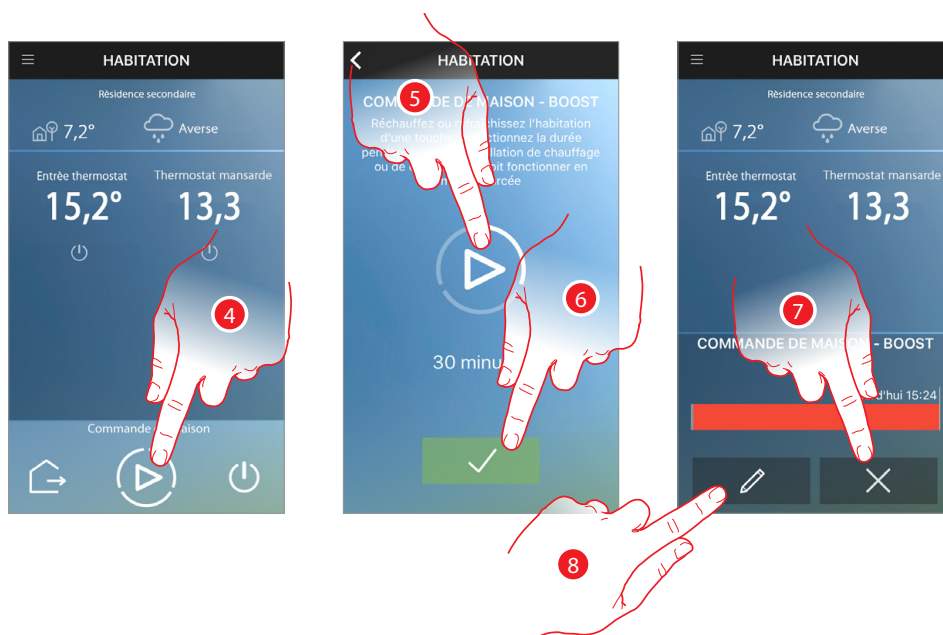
HABITATION

Résidence secondaire

7,2°

Averse

Entrée thermostat

15,2°

Thermostat mansarde

13,3

4

Commande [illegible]aison

HABITATION

5

COM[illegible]E DE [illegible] MAISON - BOOST

Réchauffez ou r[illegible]chissez l'habitation d'une touche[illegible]ctionnez la durée pen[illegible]llation de chauffage ou de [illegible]it fonctionner en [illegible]rcée

6

30 minu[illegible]

HABITATION

Résidence secondaire

7,2°

Averse

Entrée thermostat

15,2°

Thermostat mansarde

13,3

7

COMMANDE DE MAISON - BOOST

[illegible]d'hui 15:24

8